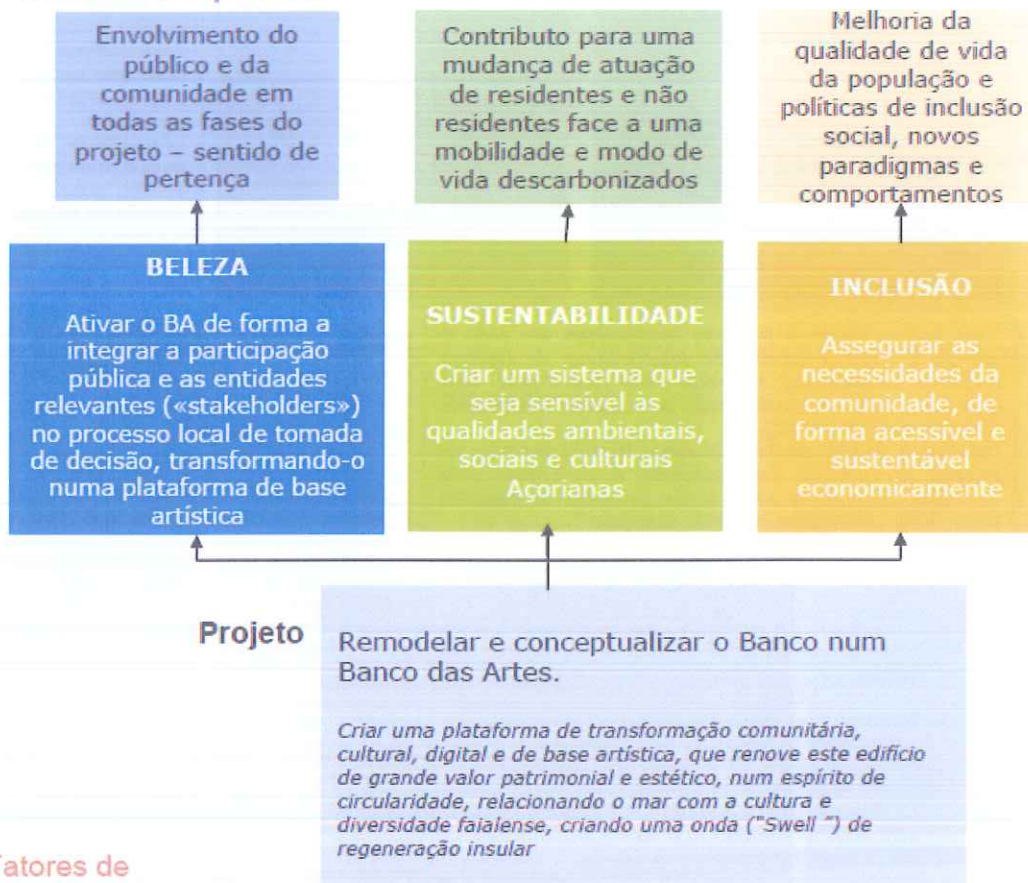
Envolvimento do público e da comunidade em todas as fases do projeto – sentido de pertença

Contributo para uma mudança de atuação de residentes e não residentes face a uma mobilidade e modo de vida descarbonizados

Melhoria da qualidade de vida da população e políticas de inclusão social, novos paradigmas e comportamentos

BELEZA

Ativar o BA de forma a integrar a participação pública e as entidades relevantes («stakeholders») no processo local de tomada de decisão, transformando-o numa plataforma de base artística

SUSTENTABILIDADE

Criar um sistema que seja sensível às qualidades ambientais, sociais e culturais Açorianas

INCLUSÃO

Assegurar as necessidades da comunidade, de forma acessível e sustentável economicamente

Projeto

Remodelar e conceptualizar o Banco num Banco das Artes.

*Criar uma plataforma de transformação comunitária, cultural, digital e de base artística, que renove este edifício de grande valor patrimonial e estético, num espírito de circularidade, relacionando o mar com a cultura e diversidade faialense, criando uma onda ("Swell ") de regeneração insular*

fatores de